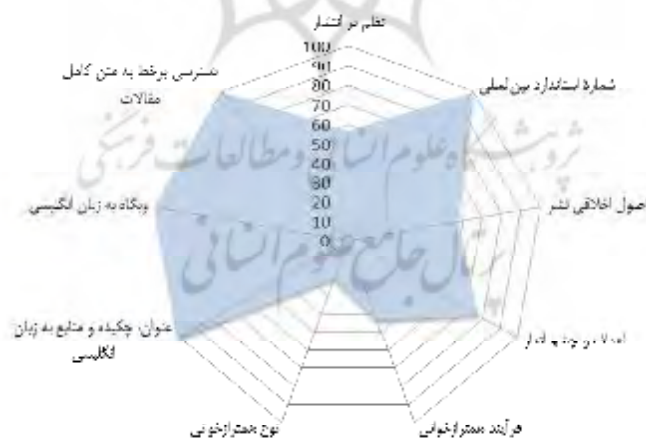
نظم در انتشار
100
90
80
70
60
50
40
30
20
10
0
شمارهٔ استاندارد بین‌المللی
اصول اخلاقی نشر
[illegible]
فرآیند همترازخوانی
نوع همترازخوانی
عنوان، چکیده و منابع به زبان انگلیسی
وبگاه به زبان انگلیسی
دسترسی برخط به متن کامل مقالات
پژوهشگاه علوم انسانی و مطالعات فرهنگی
پرتال جامع علوم انسانی